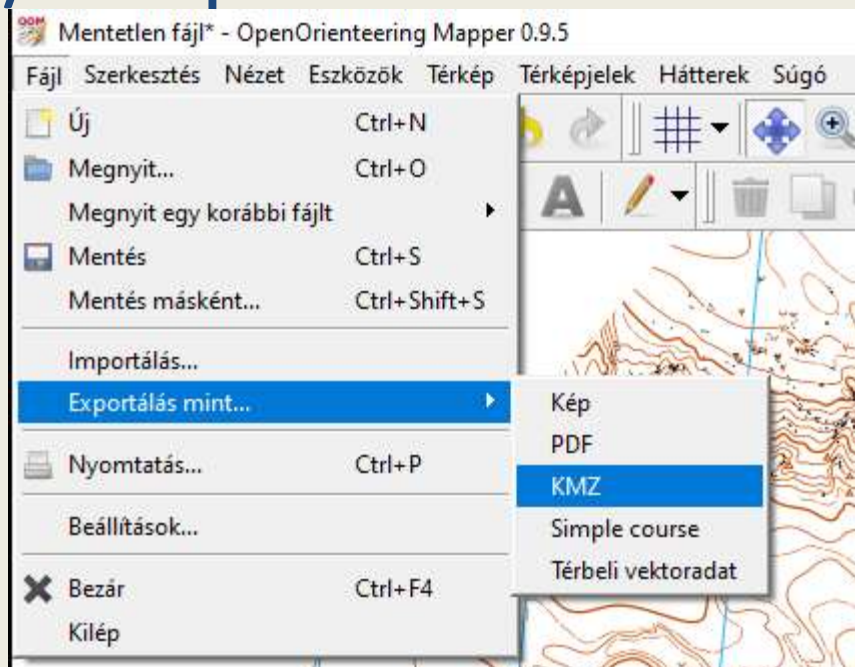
Mentetlen fájl* - OpenOrienteering Mapper 0.9.5

Fájl Szerkesztés Nézet Eszközök Térkép Térképjelek Hátterek Súgó

Új Ctrl+N
Megnyit... Ctrl+O
Megnyit egy korábbi fájlt
Mentés Ctrl+S
Mentés másként... Ctrl+Shift+S
Importálás...
Exportálás mint...
Nyomtatás... Ctrl+P
Beállítások...
Bezár Ctrl+F4
Kilép

Kép
PDF
KMZ
Simple course
Térbeli vektoradat